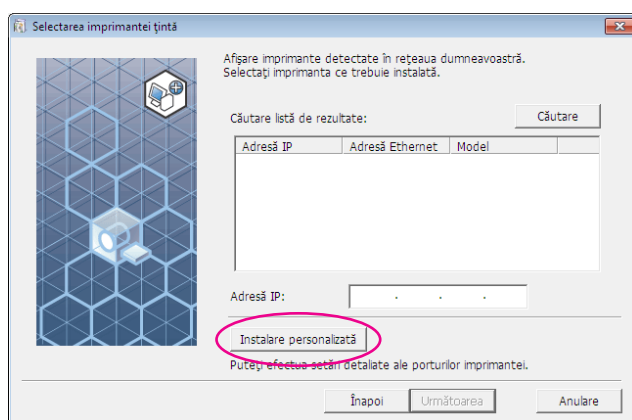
Selectarea imprimantei ţintă

Afişare imprimante detectate în reţeaua dumneavoastră.
Selectaţi imprimanta ce trebuie instalată.

Căutare listă de rezultate:

Căutare

| Adresă IP | Adresă Ethernet | Model |
|---|---|---|

Adresă IP: . . .

Instalare personalizată

Puteţi efectua setări detaliate ale porturilor imprimantei.

Înapoi

Următoarea

Anulare